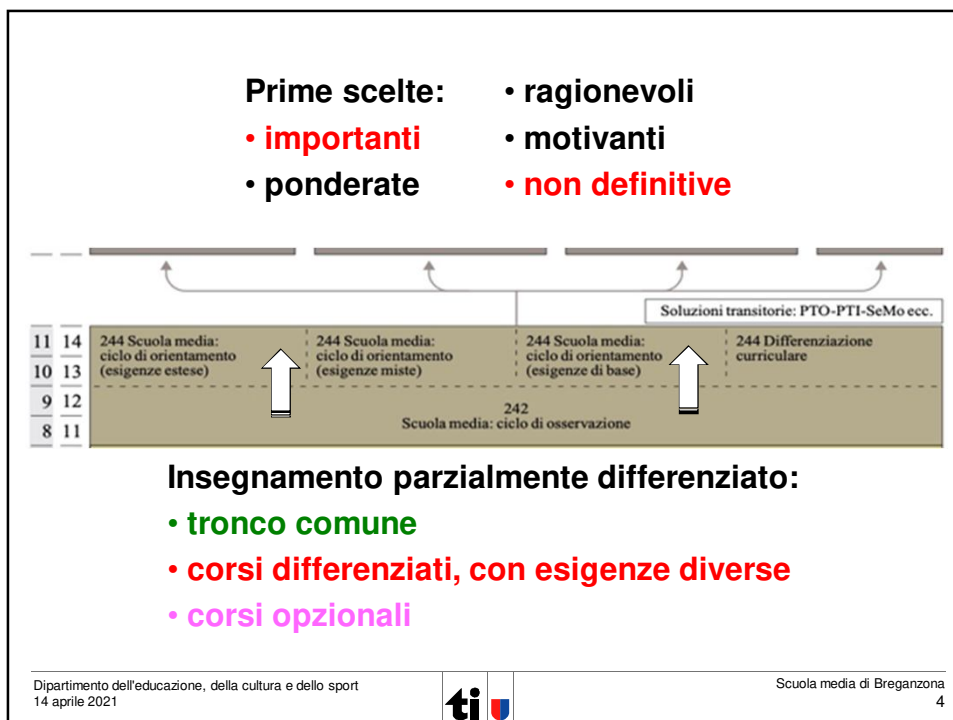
Prime scelte:
• importanti
• ponderate

• ragionevoli
• motivanti
• non definitive

Soluzioni transitorie: PTO-PTI-SeMo ecc.

| | | | | | |
|---|---|---|---|---|---|
| 11 | 14 | 244 Scuola media: ciclo di orientamento (esigenze estese) | 244 Scuola media: ciclo di orientamento (esigenze miste) | 244 Scuola media: ciclo di orientamento (esigenze di base) | 244 Differenziazione curriculare |
| 10 | 13 | | | | |
| 9 | 12 | 242 Scuola media: ciclo di osservazione | | | |
| 8 | 11 | | | | |

Insegnamento parzialmente differenziato:
• tronco comune
• corsi differenziati, con esigenze diverse
• corsi opzionali

Dipartimento dell'educazione, della cultura e dello sport
14 aprile 2021

ti

Scuola media di Breganzona
4